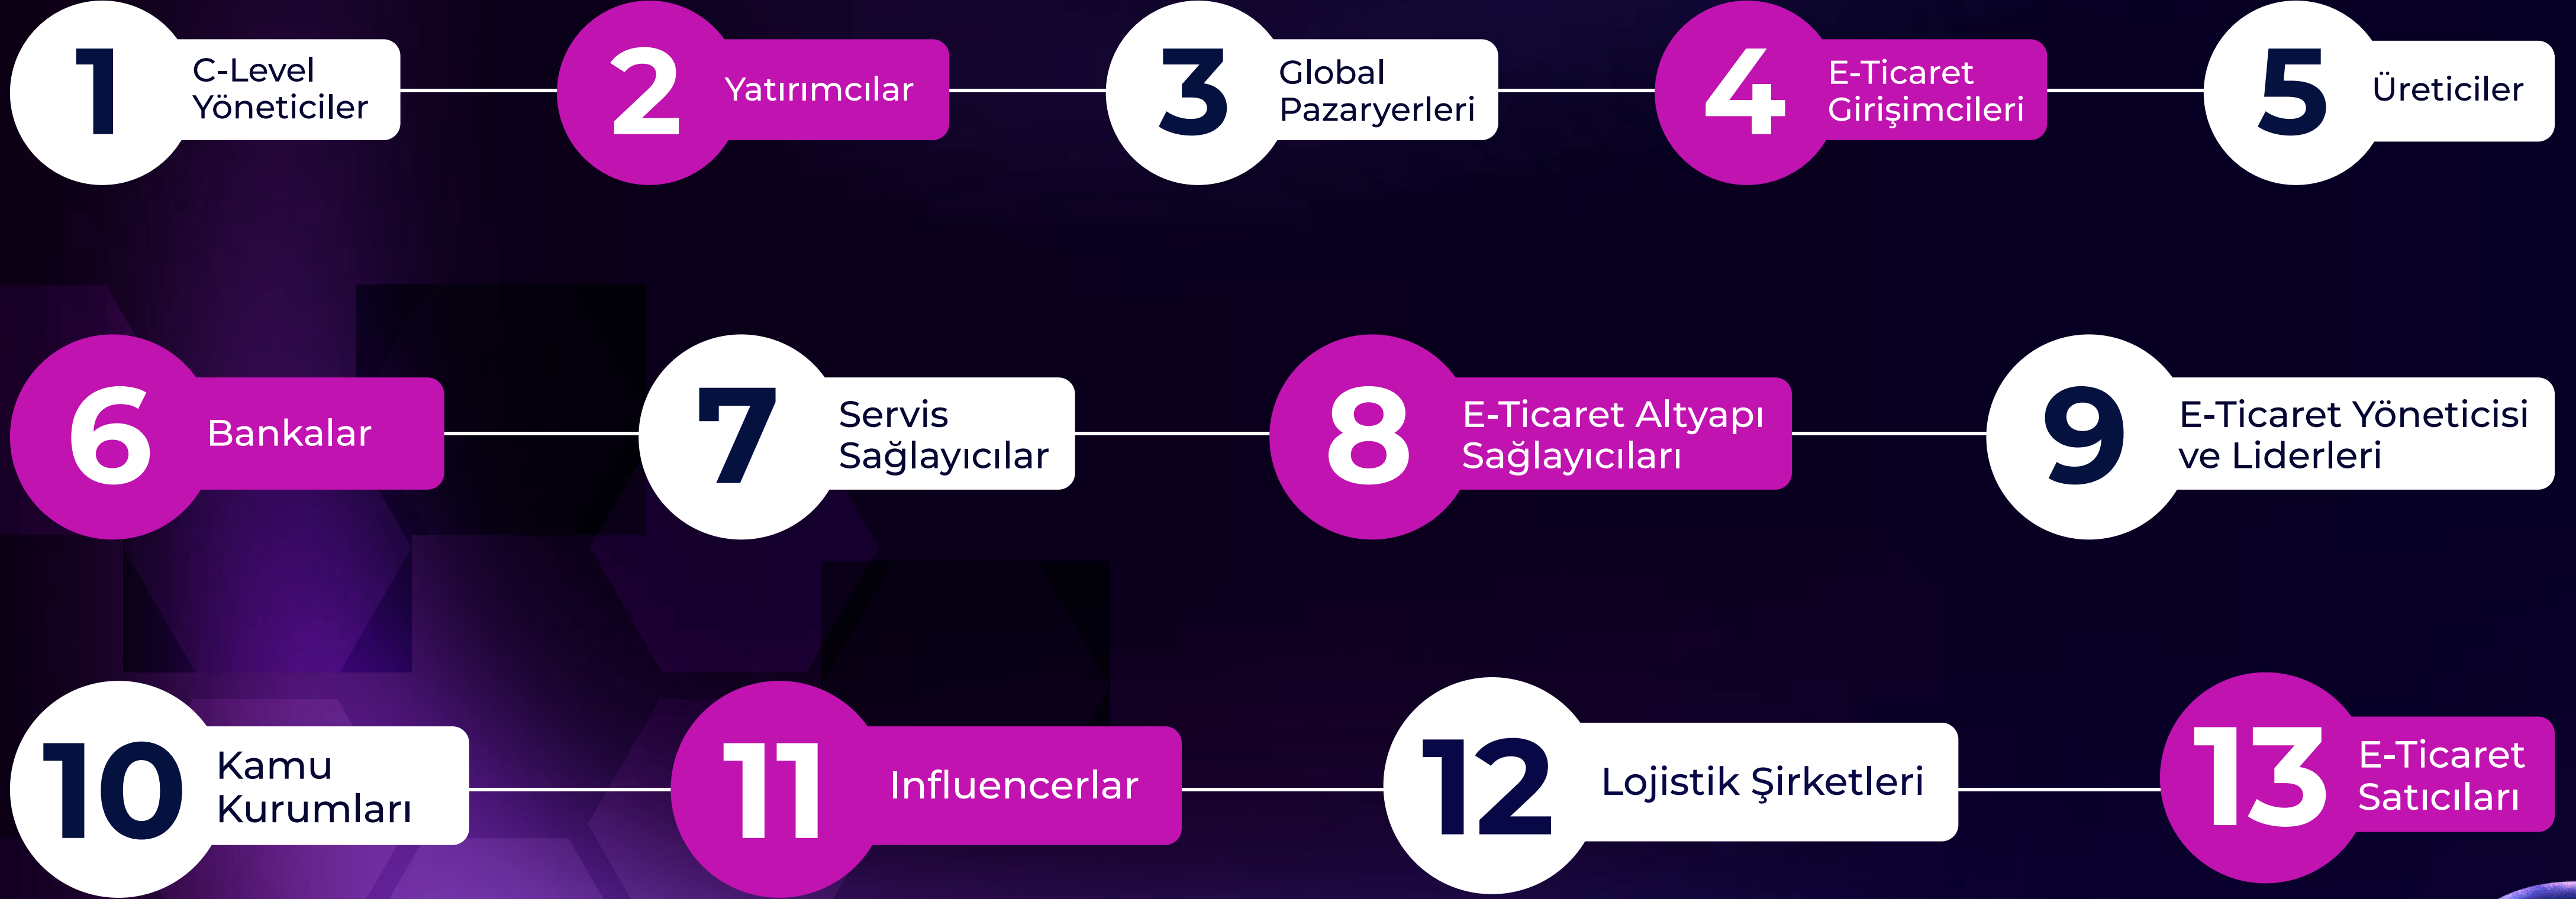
1 C-Level Yöneticiler

2 Yatırımcılar

3 Global Pazaryerleri

4 E-Ticaret Girişimcileri

5 Üreticiler

6 Bankalar

7 Servis Sağlayıcılar

8 E-Ticaret Altyapı Sağlayıcıları

9 E-Ticaret Yöneticisi ve Liderleri

10 Kamu Kurumları

11 Influencerlar

12 Lojistik Şirketleri

13 E-Ticaret Satıcıları